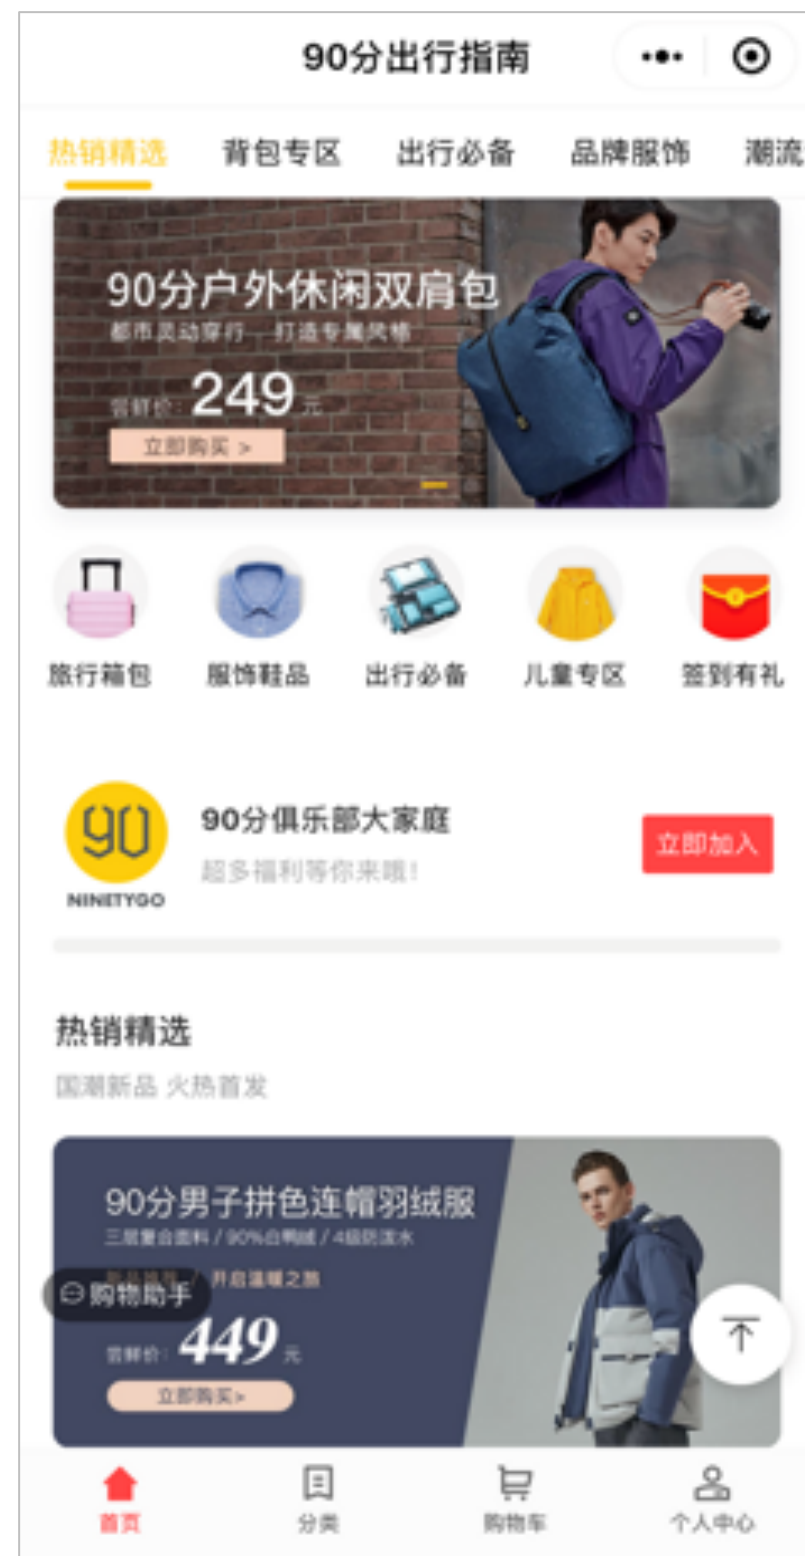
90分出行指南

热销精选　背包专区　出行必备　品牌服饰　潮流

90分户外休闲双肩包
都市灵动穿行 打造专属风格
尝鲜价: 249 元
立即购买 >

旅行箱包　服饰鞋品　出行必备　儿童专区　签到有礼

NINETYGO
90分俱乐部大家庭
超多福利等你来哦!
立即加入

热销精选
国潮新品 火热首发

90分男子拼色连帽羽绒服
三层复合面料 / 90%白鸭绒 / 4级防泼水
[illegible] / 开启温暖之旅
购物助手
尝鲜价: 449 元
立即购买>

首页　分类　购物车　个人中心